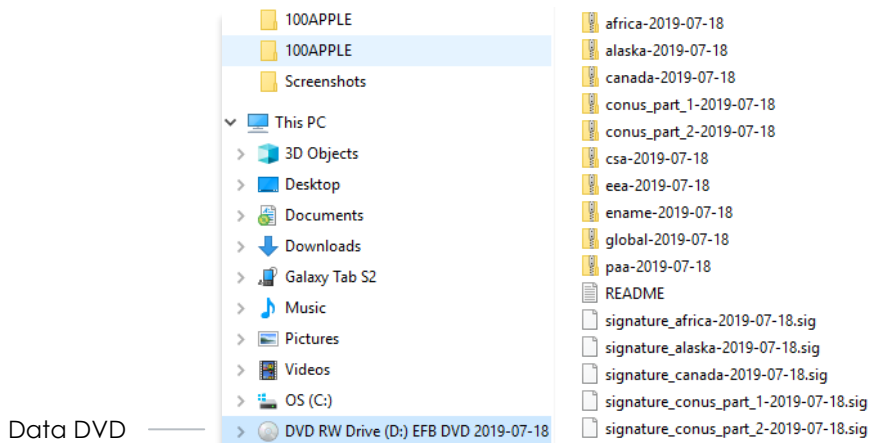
100APPLE
100APPLE
Screenshots
This PC
3D Objects
Desktop
Documents
Downloads
Galaxy Tab S2
Music
Pictures
Videos
OS (C:)
Data DVD
DVD RW Drive (D:) EFB DVD 2019-07-18

africa-2019-07-18
alaska-2019-07-18
canada-2019-07-18
conus_part_1-2019-07-18
conus_part_2-2019-07-18
csa-2019-07-18
eea-2019-07-18
ename-2019-07-18
global-2019-07-18
paa-2019-07-18
README
signature_africa-2019-07-18.sig
signature_alaska-2019-07-18.sig
signature_canada-2019-07-18.sig
signature_conus_part_1-2019-07-18.sig
signature_conus_part_2-2019-07-18.sig